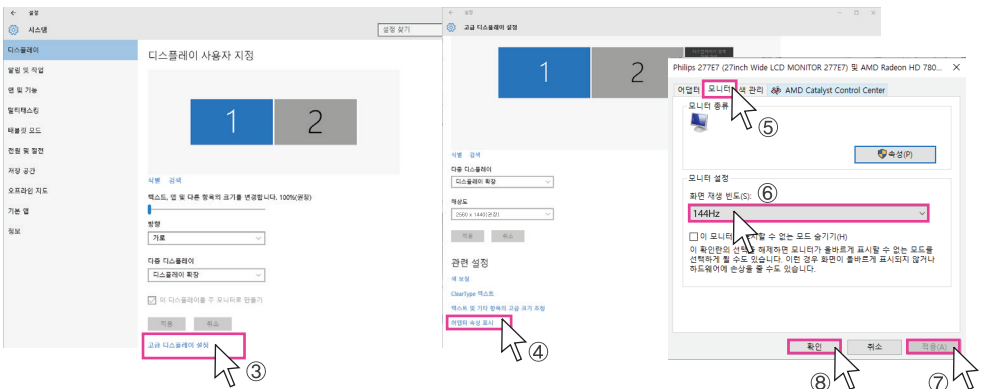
← 설정

시스템

설정 찾기

디스플레이

알림 및 작업

앱 및 기능

멀티태스킹

태블릿 모드

전원 및 절전

저장 공간

오프라인 지도

기본 앱

정보

디스플레이 사용자 지정

1

2

식별 검색

텍스트, 앱 및 다른 항목의 크기를 변경합니다: 100%(권장)

방향

가로

다중 디스플레이

디스플레이 확장

이 디스플레이를 주 모니터로 만들기

적용 취소

고급 디스플레이 설정

③

←

고급 디스플레이 설정

1

2

식별 검색

다중 디스플레이

디스플레이 확장

해상도

(2560 x 1440)(권장)

적용 취소

관련 설정

색 보정

ClearType 텍스트

텍스트 및 기타 항목의 고급 크기 조정

어댑터 속성 표시

④

Philips 277E7 (27inch Wide LCD MONITOR 277E7) 및 AMD Radeon HD 780...

×

어댑터 모니터 색 관리 AMD Catalyst Control Center

⑤

모니터 종류

속성(P)

모니터 설정

화면 재생 빈도(S):

⑥

144Hz

이 모니터 할 수 없는 모드 숨기기(H)

이 확인란의 선택을 해제하면 모니터가 올바르게 표시할 수 없는 모드를 선택하게 될 수도 있습니다. 이런 경우 화면이 올바르게 표시되지 않거나 하드웨어에 손상을 줄 수도 있습니다.

확인

취소

적용(A)

⑧

⑦